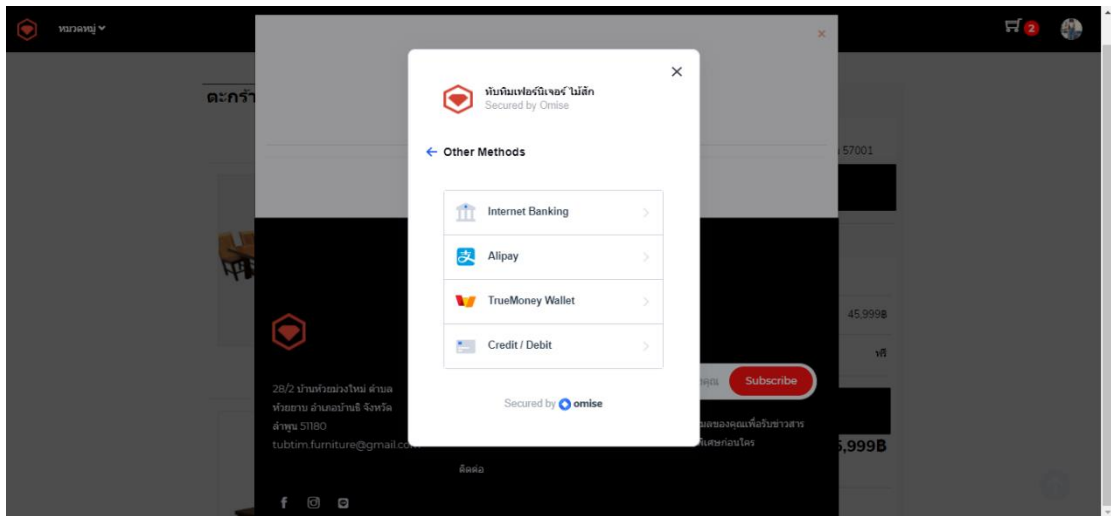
หมวดหมู่

2

ตะกร้

×

ทับทิมเฟอร์นิเจอร์ ไม้สัก
Secured by Omise

← Other Methods

Internet Banking

Alipay

TrueMoney Wallet

Credit / Debit

Secured by omise

57001

45,999฿

ฟรี

28/2 บ้านห้วยม่วงใหม่ ตำบลห้วยยาบ อำเภอบ้านธิ จังหวัดลำพูน 51180
tubtim.furniture@gmail.com

Subscribe

ติดต่อ

,999B